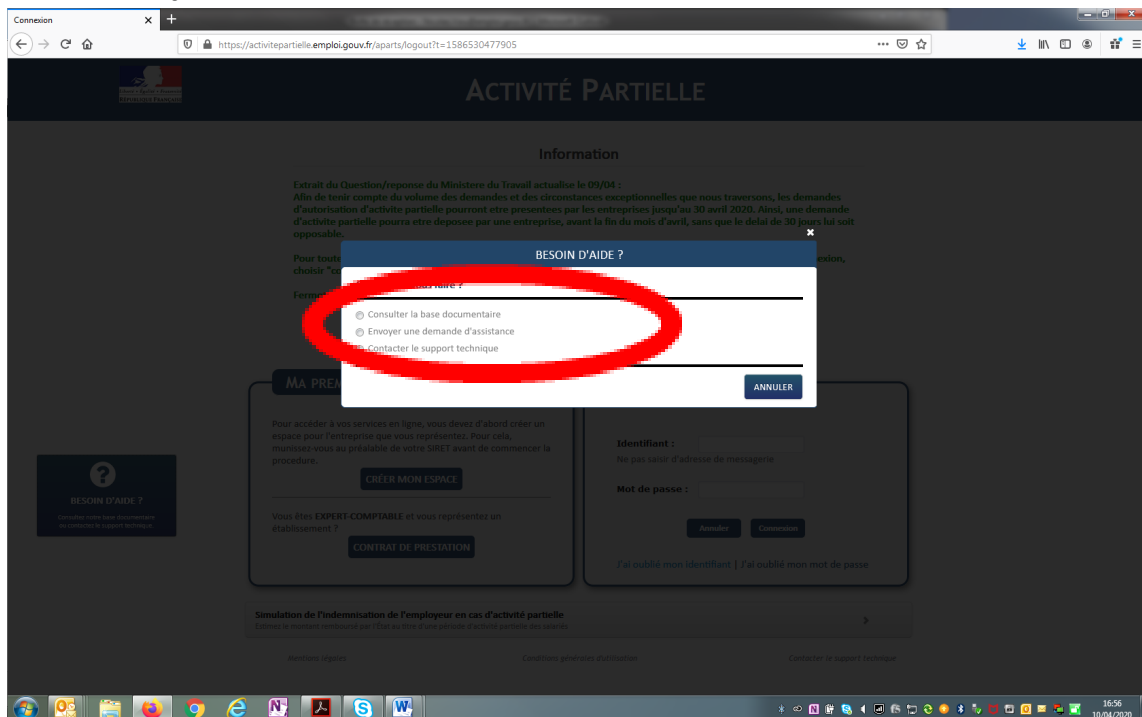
Connexion

https://activitepartielle.emploi.gouv.fr/aparts/logout?t=1586530477905

ACTIVITÉ PARTIELLE

Information

Extrait du Question/reponse du Ministere du Travail actualise le 09/04 :
Afin de tenir compte du volume des demandes et des circonstances exceptionnelles que nous traversons, les demandes d'autorisation d'activite partielle pourront etre presentees par les entreprises jusqu'au 30 avril 2020. Ainsi, une demande d'activite partielle pourra etre deposee par une entreprise, avant la fin du mois d'avril, sans que le delai de 30 jours lui soit opposable.

Pour toute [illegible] exion, choisir "c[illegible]

Ferm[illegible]

BESOIN D'AIDE ?

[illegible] faire ?

Consulter la base documentaire
Envoyer une demande d'assistance
Contacter le support technique

ANNULER

MA PREM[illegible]

Pour accéder à vos services en ligne, vous devez d'abord créer un espace pour l'entreprise que vous représentez. Pour cela, munissez-vous au préalable de votre SIRET avant de commencer la procédure.

CRÉER MON ESPACE

Vous êtes EXPERT-COMPTABLE et vous représentez un établissement ?

CONTRAT DE PRESTATION

Identifiant :
Ne pas saisir d'adresse de messagerie

Mot de passe :

Annuler Connexion

J'ai oublié mon identifiant | J'ai oublié mon mot de passe

BESOIN D'AIDE ?
Consultez notre base documentaire ou contactez le support technique

Simulation de l'indemnisation de l'employeur en cas d'activité partielle
Estimez le montant remboursé par l'Etat au titre d'une période d'activité partielle des salariés

Mentions légales Conditions générales d'utilisation Contacter le support technique

16:56
10/04/2020